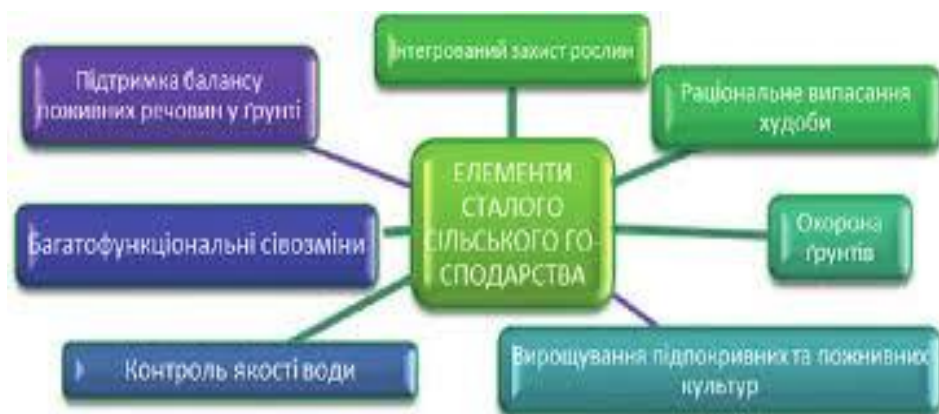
Інтегрований захист рослин

Підтримка балансу поживних речовин у ґрунті

Раціональне випасання худоби

ЕЛЕМЕНТИ СТАЛОГО СІЛЬСЬКОГО ГОСПОДАРСТВА

Багатофункціональні сівозміни

Охорона ґрунтів

Контроль якості води

Вирощування підпокривних та пожнивних культур